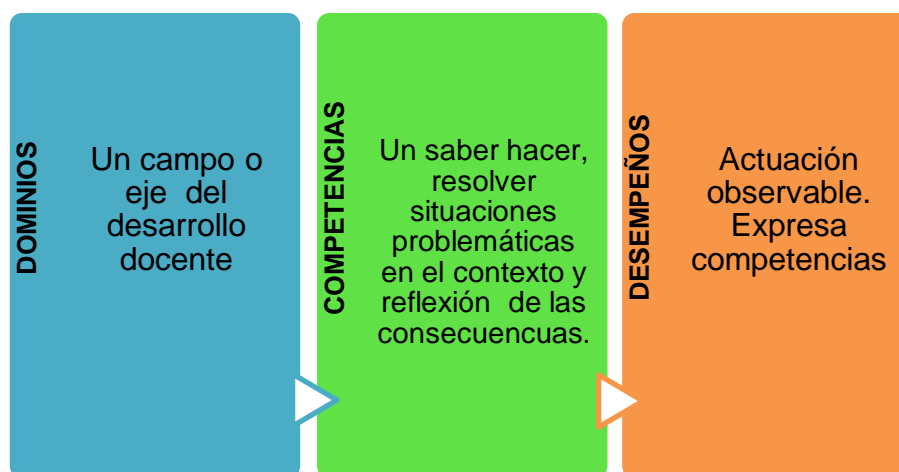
DOMINIOS

Un campo o eje del desarrollo docente

COMPETENCIAS

Un saber hacer, resolver situaciones problemáticas en el contexto y reflexión de las consecuencuas.

DESEMPEÑOS

Actuación observable. Expresa competencias